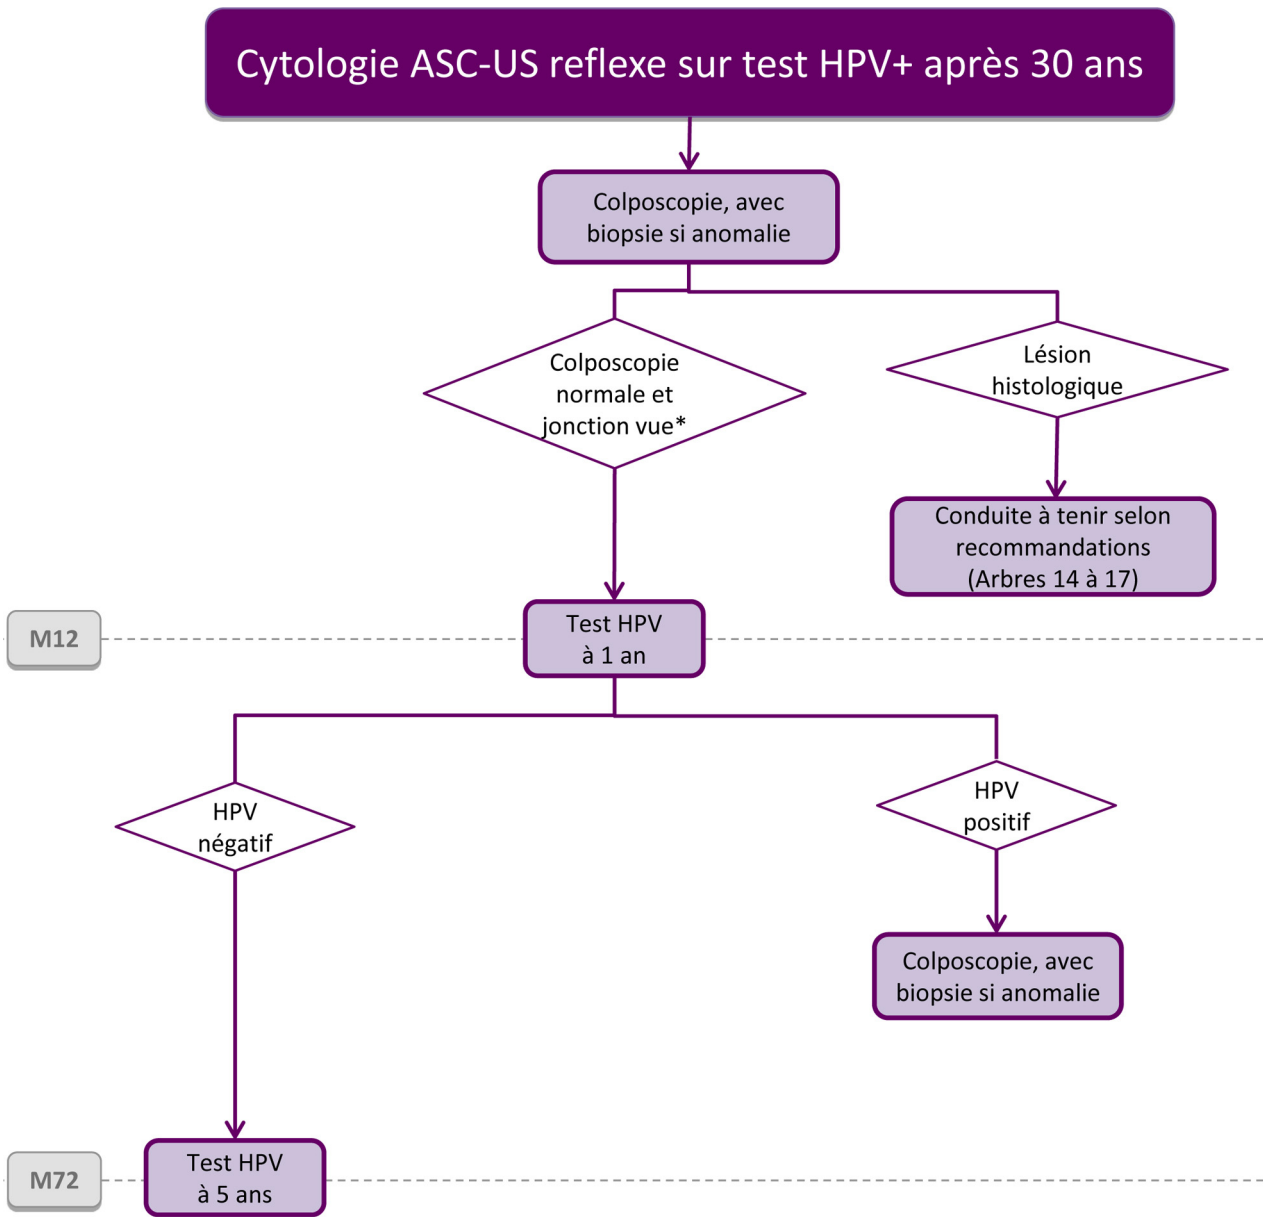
Cytologie ASC-US reflexe sur test HPV+ après 30 ans

Colposcopie, avec biopsie si anomalie

Colposcopie normale et jonction vue*

Lésion histologique

Conduite à tenir selon recommandations (Arbres 14 à 17)

M12

Test HPV à 1 an

HPV négatif

HPV positif

Colposcopie, avec biopsie si anomalie

M72

Test HPV à 5 ans